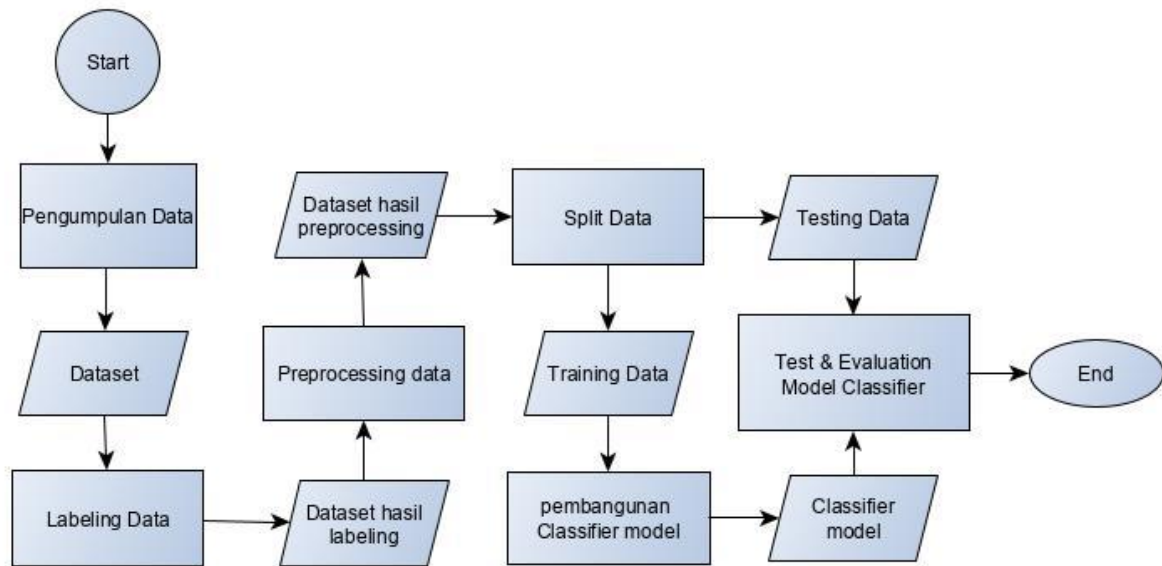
Start

Pengumpulan Data

Dataset

Labeling Data

Dataset hasil labeling

Preprocessing data

Dataset hasil preprocessing

Split Data

Training Data

pembangunan Classifier model

Classifier model

Testing Data

Test & Evaluation Model Classifier

End